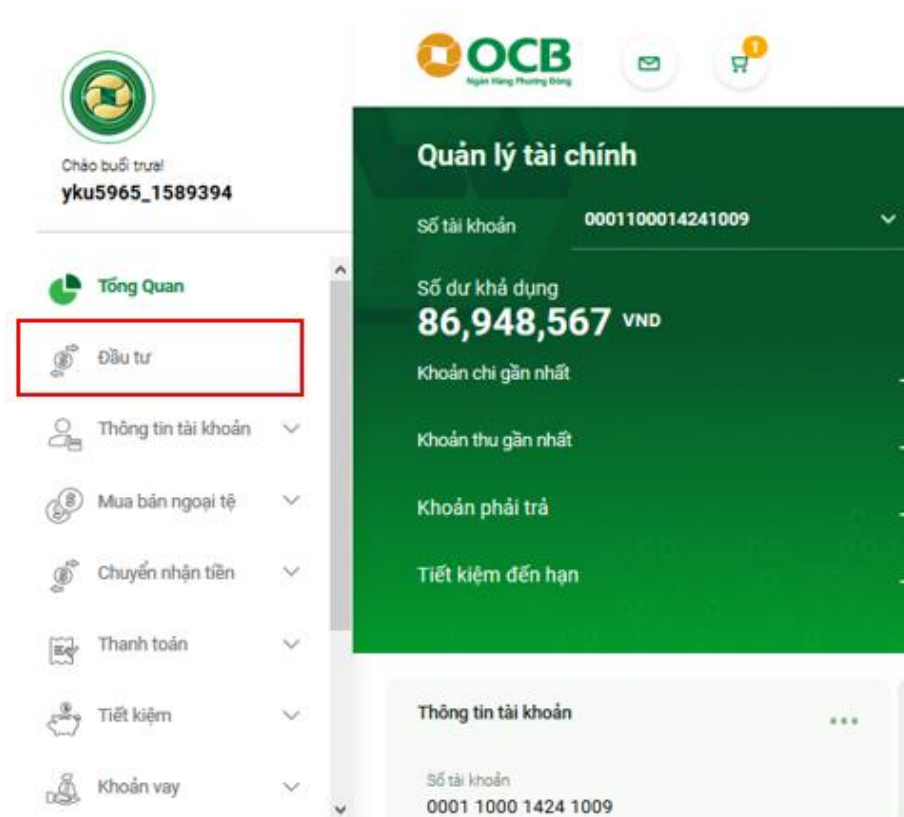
Chào buổi trưa!
yku5965_1589394

Tổng Quan

Đầu tư

Thông tin tài khoản

Mua bán ngoại tệ

Chuyển nhận tiền

Thanh toán

Tiết kiệm

Khoản vay

OCB
Ngân Hàng Phương Đông

1

Quản lý tài chính

Số tài khoản 0001100014241009

Số dư khả dụng
86,948,567 VND

Khoản chi gần nhất

Khoản thu gần nhất

Khoản phải trả

Tiết kiệm đến hạn

Thông tin tài khoản

Số tài khoản
0001 1000 1424 1009